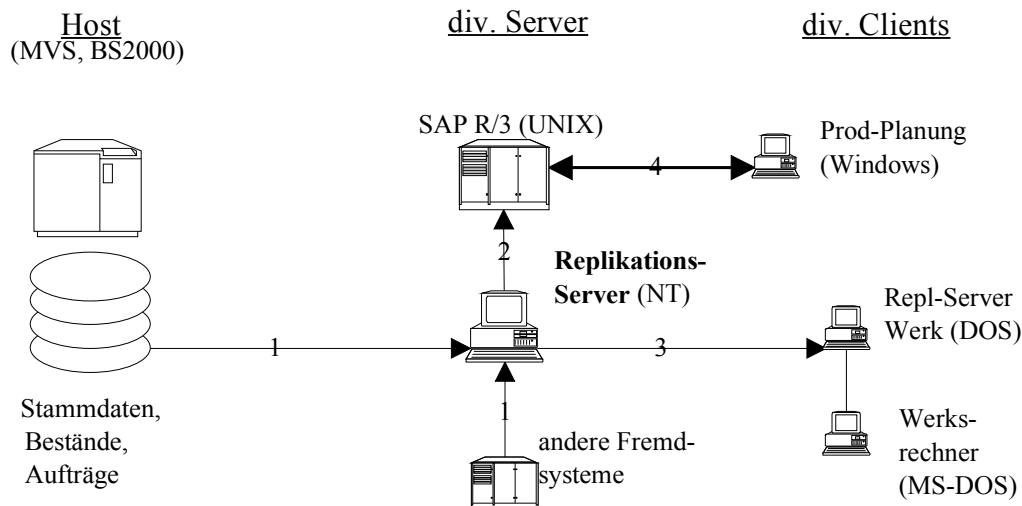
Host
(MVS, BS2000)

div. Server

div. Clients

SAP R/3 (UNIX)

4

Prod-Planung
(Windows)

2

Replikations-Server (NT)

1

3

Repl-Server Werk (DOS)

Stammdaten, Bestände, Aufträge

1

andere Fremdsysteme

Werksrechner
(MS-DOS)